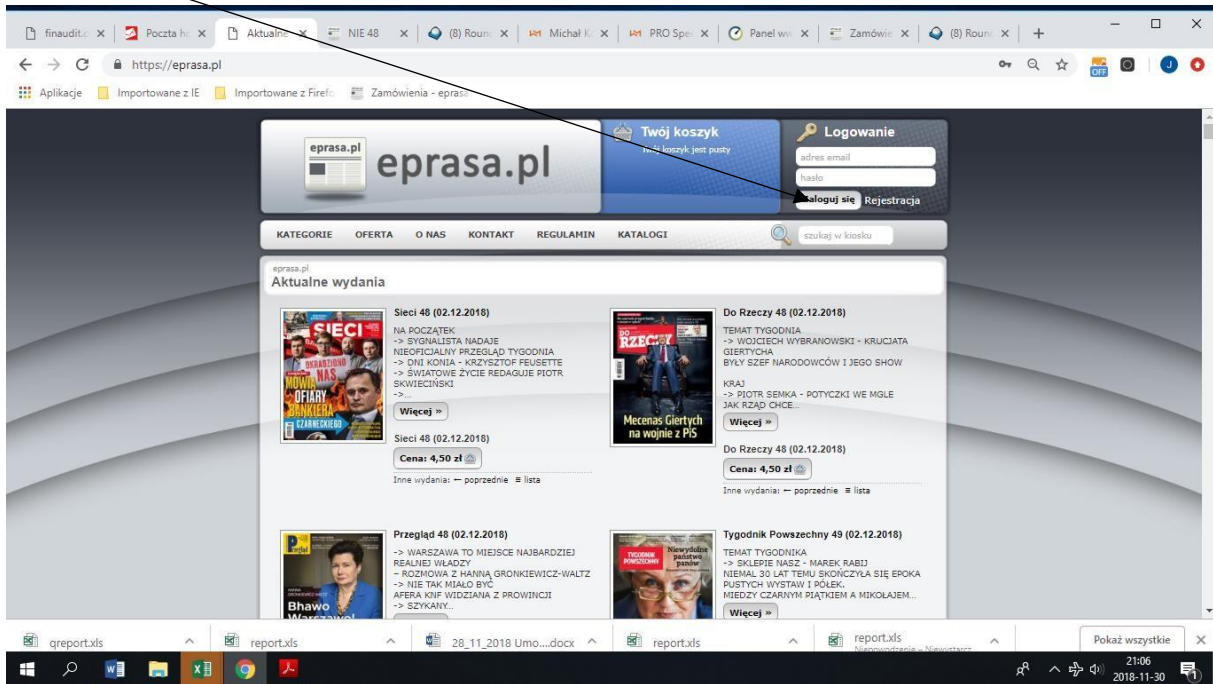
finaudit.c × | Poczta h × | Aktualne × | NIE 48 × | (8) Round × | Michał K × | PRO Spe × | Panel w × | Zamówie × | (8) Roun × | +

https://eprasa.pl

Aplikacje | Importowane z IE | Importowane z Firefo | Zamówienia - epras

eprasa.pl

eprasa.pl

Twój koszyk
twój koszyk jest pusty

Logowanie
adres email
hasło
Zaloguj się Rejestracja

KATEGORIE OFERTA O NAS KONTAKT REGULAMIN KATALOGI

szukaj w kiosku

eprasa.pl
Aktualne wydania

SIECI
MÓWIĄ NAS OFIARY BANKIERA CZARNECKIEGO

Sieci 48 (02.12.2018)
NA POCZĄTEK
-> SYGNALISTA NADAJE
NIEOFICJALNY PRZEGLĄD TYGODNIA
-> DNI KONIA - KRZYSZTOF FEUSETTE
-> ŚWIATOWE ŻYCIE REDAGUJE PIOTR SKWIECIŃSKI
->...
Więcej »
Sieci 48 (02.12.2018)
Cena: 4,50 zł
Inne wydania: ← poprzednie ≡ lista

DO RZECZY
Mecenas Giertych na wojnie z PiS

Do Rzeczy 48 (02.12.2018)
TEMAT TYGODNIA
-> WOJCIECH WYBRANOWSKI - KRUCJATA GIERTYCHA
BYŁY SZEF NARODOWCÓW I JEGO SHOW

KRAJ
-> PIOTR SEMKA - POTYCZKI WE MGLE
JAK RZĄD CHCE...
Więcej »
Do Rzeczy 48 (02.12.2018)
Cena: 4,50 zł
Inne wydania: ← poprzednie ≡ lista

Przegląd
Bhawo Warszawo!

Przegląd 48 (02.12.2018)
-> WARSZAWA TO MIEJSCE NAJBARDZIEJ REALNEJ WŁADZY
- ROZMOWA Z HANNĄ GRONKIEWICZ-WALTZ
-> NIE TAK MIAŁO BYĆ
AFERA KNF WIDZIANA Z PROWINCJI
-> SZYKANY...

TYGODNIK POWSZECHNY
Niewydolne państwo panów

Tygodnik Powszechny 49 (02.12.2018)
TEMAT TYGODNIKA
-> SKLEPIE NASZ - MAREK RABIJ
NIEMAL 30 LAT TEMU SKOŃCZYŁA SIĘ EPOKA PUSTYCH WYSTAW I PÓŁEK.
MIEDZY CZARNYM PIĄTKIEM A MIKOŁAJEM...
Więcej »

qreport.xls | report.xls | 28_11_2018 Umo....docx | report.xls | report.xls Nieprowadzenie - Niewystarcz | Pokaż wszystkie

21:06
2018-11-30